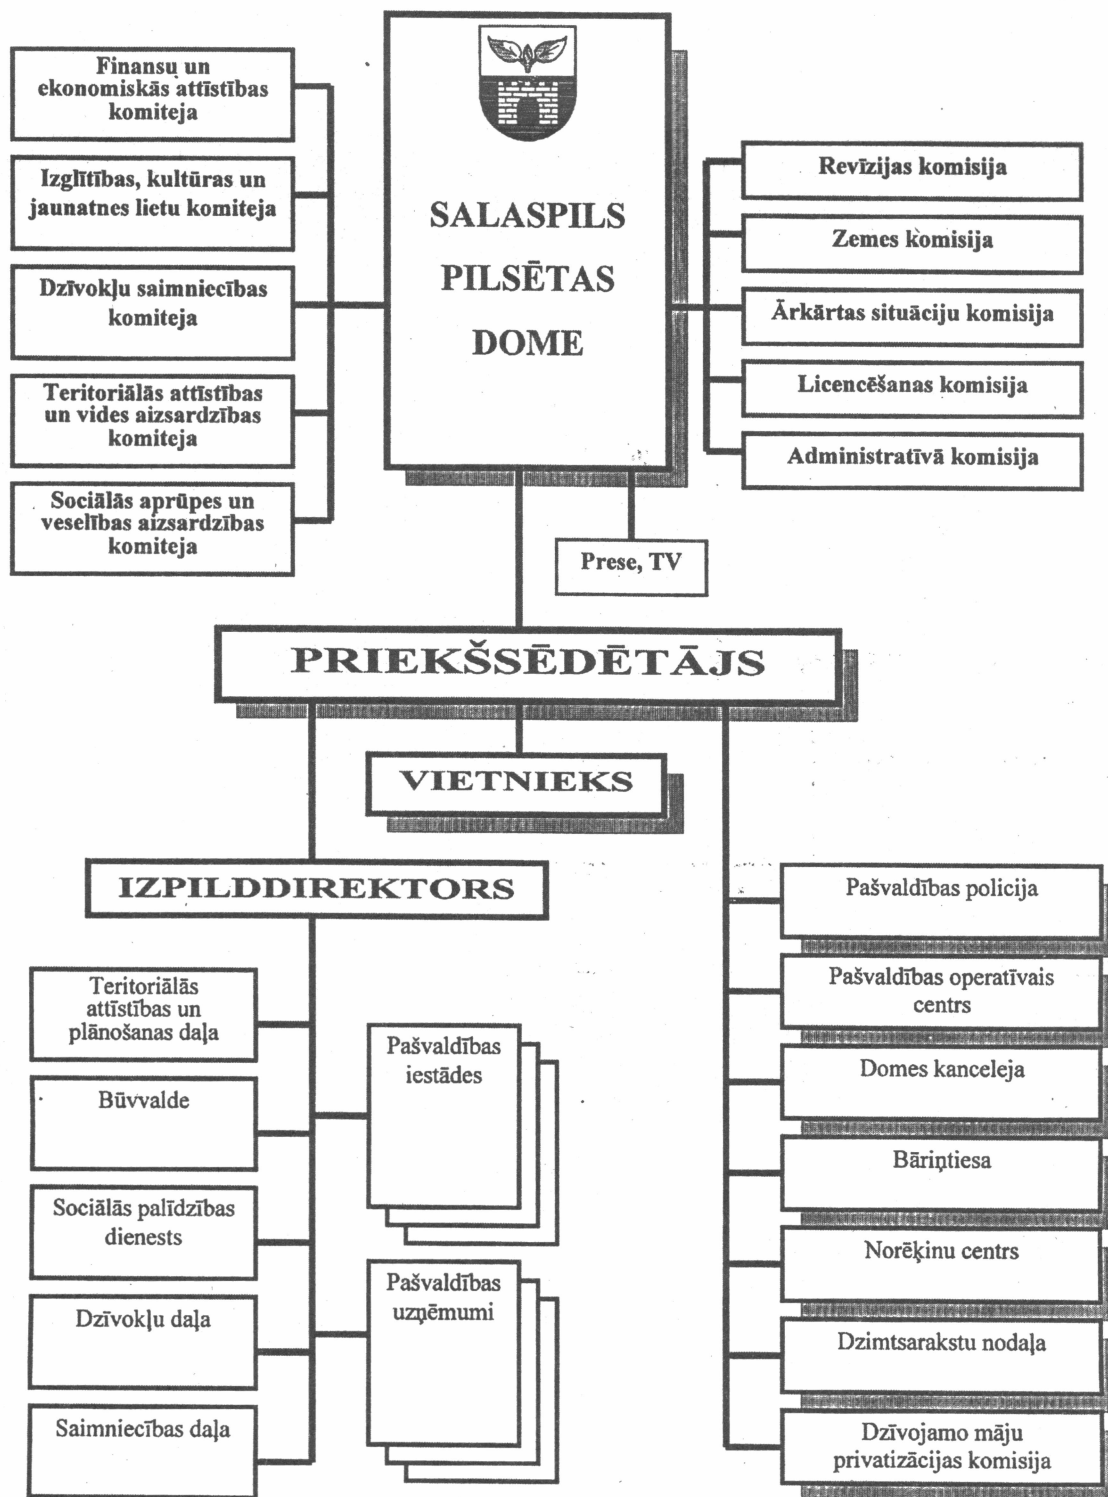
Finansu un ekonomiskās attīstības komiteja

Izglītības, kultūras un jaunatnes lietu komiteja

Dzīvokļu saimniecības komiteja

Teritoriālās attīstības un vides aizsardzības komiteja

Sociālās aprūpes un veselības aizsardzības komiteja

SALASPILS PILSĒTAS DOME

Revīzijas komisija

Zemes komisija

Ārkārtas situāciju komisija

Licencēšanas komisija

Administratīvā komisija

Prese, TV

PRIEKŠSĒDĒTĀJS

VIETNIEKS

IZPILDDIREKTORS

Teritoriālās attīstības un plānošanas daļa

Būvvalde

Sociālās palīdzības dienests

Dzīvokļu daļa

Saimniecības daļa

Pašvaldības iestādes

Pašvaldības uzņēmumi

Pašvaldības policija

Pašvaldības operatīvais centrs

Domes kanceleja

Bāriņtiesa

Norēķinu centrs

Dzimtsarakstu nodaļa

Dzīvojamo māju privatizācijas komisija